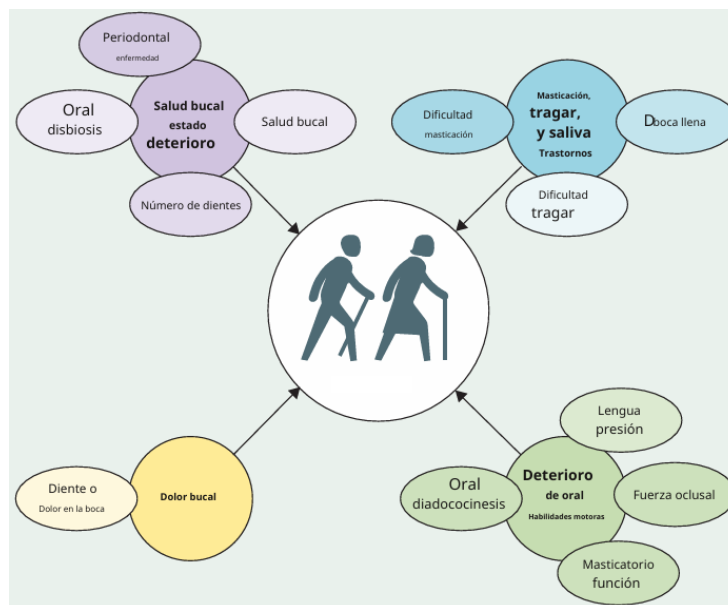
Periodontal
enfermedad

Oral
disbiosis

Salud bucal
estado
deterioro

Salud bucal

Número de dientes

Dificultad
masticación

Masticación,
tragar,
y saliva
Trastornos

Dboca llena

Dificultad
tragar

Diente o
Dolor en la boca

Dolor bucal

Lengua
presión

Oral
diadococinesis

Deterioro
de oral
Habilidades motoras

Fuerza oclusal

Masticatorio
función